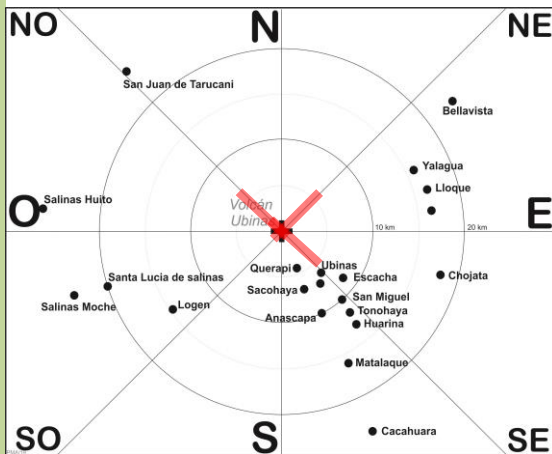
NO
N
NE
San Juan de Tarucani
Bellavista
Yalagua
Lloque
O
Salinas Huito
Volcán Ubinas
10 km
20 km
E
Querapi
Ubinas
Escacha
Chojata
Santa Lucia de salinas
Sacohaya
San Miguel
Salinas Moche
Logen
Tonohaya
Anascapa
Huarina
Matalaque
SO
S
Cacahuara
SE